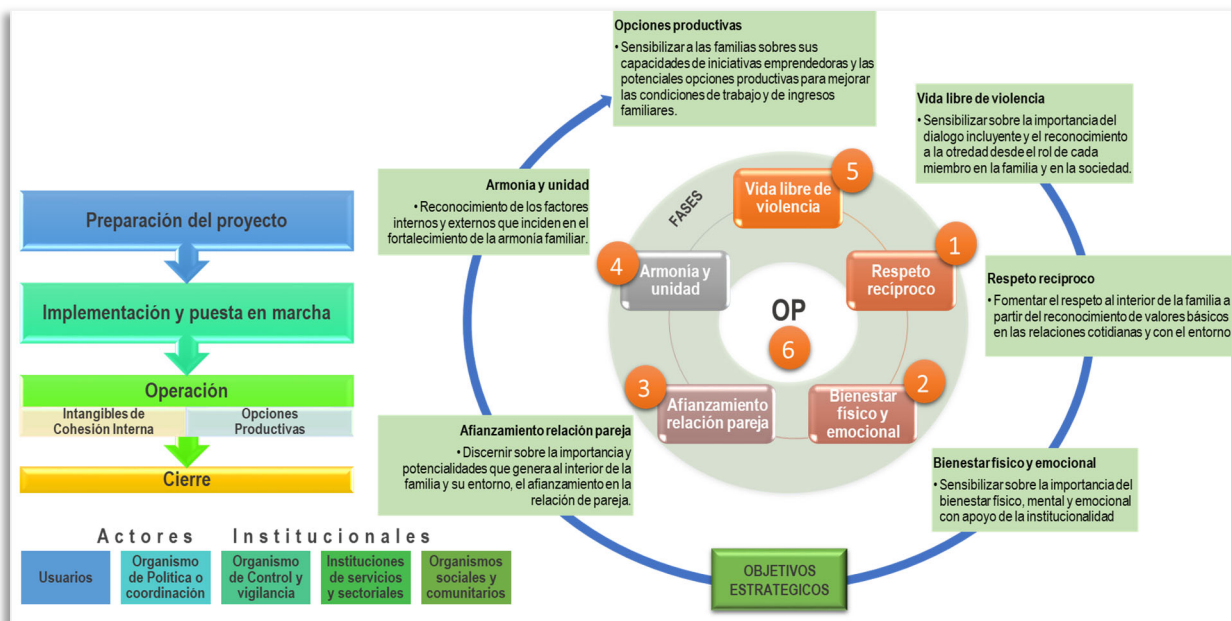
Preparación del proyecto

Implementación y puesta en marcha

Operación

Intangibles de Cohesión Interna

Opciones Productivas

Cierre

Actores Institucionales

| Usuarios | Organismo de Política o coordinación | Organismo de Control y vigilancia | Instituciones de servicios y sectoriales | Organismos sociales y comunitarios |
|---|---|---|---|---|

Opciones productivas
• Sensibilizar a las familias sobres sus capacidades de iniciativas emprendedoras y las potenciales opciones productivas para mejorar las condiciones de trabajo y de ingresos familiares.

Vida libre de violencia
• Sensibilizar sobre la importancia del dialogo incluyente y el reconocimiento a la otredad desde el rol de cada miembro en la familia y en la sociedad.

Armonia y unidad
• Reconocimiento de los factores internos y externos que inciden en el fortalecimiento de la armonia familiar.

FASES

5 Vida libre de violencia

1 Respeto reciproco

4 Armonia y unidad

OP

6

3 Afianzamiento relación pareja

2 Bienestar físico y emocional

Respeto reciproco
• Fomentar el respeto al interior de la familia a partir del reconocimiento de valores básicos en las relaciones cotidianas y con el entorno

Afianzamiento relación pareja
• Discernir sobre la importancia y potencialidades que genera al interior de la familia y su entorno, el afianzamiento en la relación de pareja.

Bienestar fisico y emocional
• Sensibilizar sobre la importancia del bienestar físico, mental y emocional con apoyo de la institucionalidad

OBJETIVOS ESTRATEGICOS